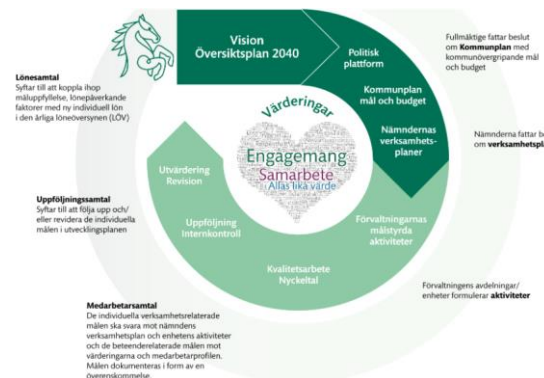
Vision
Översiktsplan 2040

Politisk plattform

Kommunplan mål och budget

Nämndernas verksamhetsplaner

Förvaltningarnas målstyrda aktiviteter

Kvalitetsarbete Nyckeltal

Uppföljning Internkontroll

Utvärdering Revision

Värderingar

Engagemang
Samarbete
Allas lika värde

Fullmäktige fattar beslut om **Kommunplan** med kommunövergripande mål och budget

Nämnderna fattar be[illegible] om **verksamhetspl**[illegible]

Förvaltningens avdelningar/ enheter formulerar **aktiviteter**

**Lönesamtal**
Syftar till att koppla ihop måluppfyllelse, lönepåverkande faktorer med ny individuell lön i den årliga löneöversynen (LÖV)

**Uppföljningssamtal**
Syftar till att följa upp och/ eller revidera de individuella målen i utvecklingsplanen

**Medarbetarsamtal**
De individuella verksamhetsrelaterade målen ska svara mot nämndens verksamhetsplan och enhetens aktiviteter och de beteenderelaterade målen mot värderingarna och medarbetarprofilen. Målen dokumenteras i form av en överenskommelse.